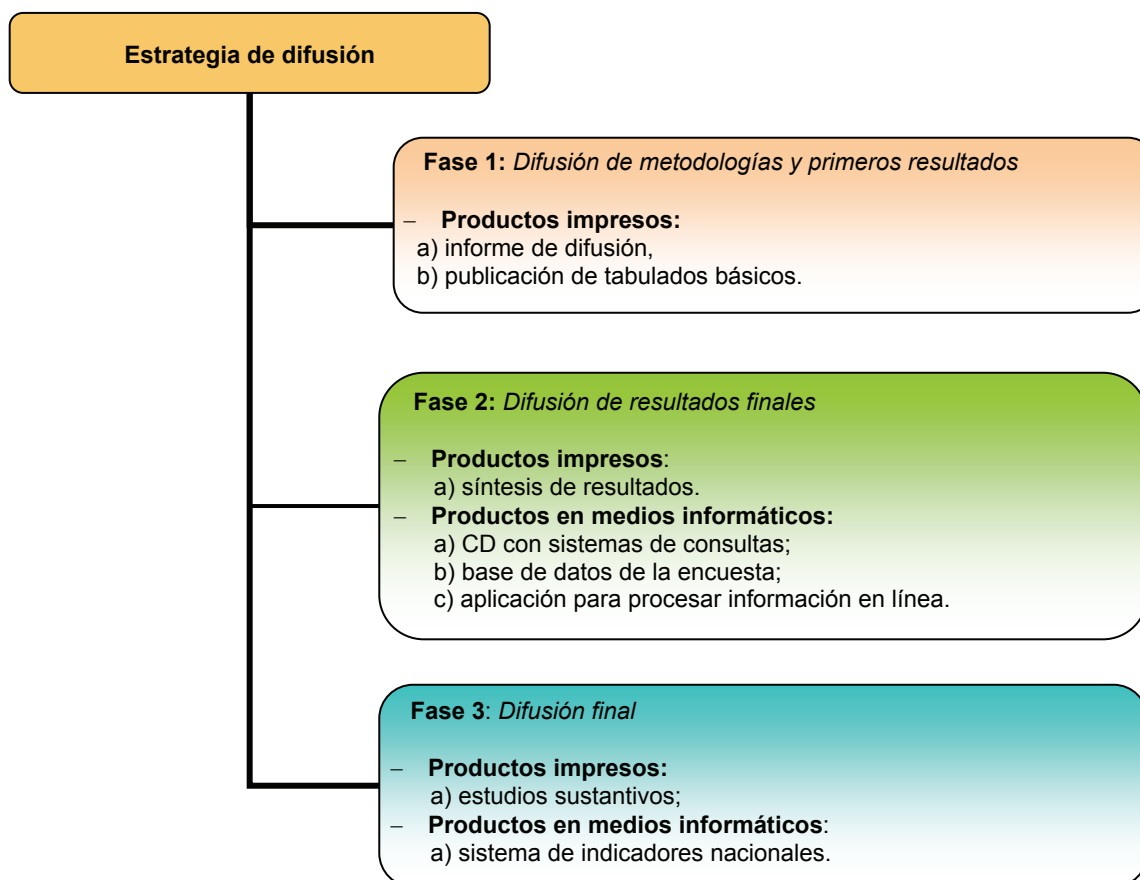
Estrategia de difusión

Fase 1: Difusión de metodologías y primeros resultados

– Productos impresos:
a) informe de difusión,
b) publicación de tabulados básicos.

Fase 2: Difusión de resultados finales

– Productos impresos:
a) síntesis de resultados.
– Productos en medios informáticos:
a) CD con sistemas de consultas;
b) base de datos de la encuesta;
c) aplicación para procesar información en línea.

Fase 3: Difusión final

– Productos impresos:
a) estudios sustantivos;
– Productos en medios informáticos:
a) sistema de indicadores nacionales.